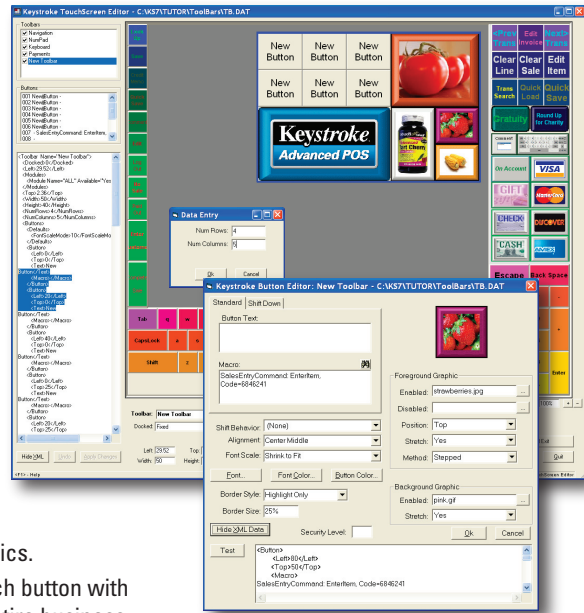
Keystroke TouchScreen Editor - C:\KS7\TUTOR\ToolBars\TB.DAT

Toolbars
Navigation
NumPad
Keyboard
Payments
New Toolbar

Buttons
001 NewButton -
002 NewButton -
003 NewButton -
004 NewButton -
005 NewButton -
006 NewButton -
007 - SalesEntryCommand: EnterItem,
008

<Toolbar Name="New Toolbar">
<Docked>0</Docked>
<Left>29.52</Left>
<Modules>
<Module Name="ALL" Available="Yes
</Modules>
<Top>2.36</Top>
<Width>50</Width>
<Height>40</Height>
<NumRows>4</NumRows>
<NumColumns>5</NumColumns>
<Buttons>
<Defaults>
<FontScaleMode>10</FontScaleMo
</Defaults>
<Button>
<Left>0</Left>
<Top>0</Top>
<Text>New
Button</Text>
<Macro></Macro>
</Button>
<Button>
<Left>20</Left>
<Top>0</Top>
<Text>New
Button</Text>
<Macro></Macro>
</Button>
<Button>
<Left>40</Left>
<Top>0</Top>
<Text>New
Button</Text>
<Macro></Macro>
</Button>
<Button>
<Left>0</Left>
<Top>25</Top>
<Text>New
Button</Text>
<Macro></Macro>
</Button>
<Button>
<Left>20</Left>
<Top>25</Top>

Hide XML

<F1> - Help

New Button
New Button
New Button
New Button
New Button
New Button

Keystroke
Advanced POS

Data Entry
Num Rows: 4
Num Columns: 5
Ok
Cancel

Tab
CapsLock
Shift

Toolbar: New Toolbar
Docked: Fixed
Left 29.52
Top
Width 50
Height

Prev Trans
Edit Invoice
Next Trans
Clear Line
Clear Sale
Edit Item
Trans Search
Quick Load
Quick Save
Gratuity
Round Up for Charity
On Account
VISA
GIFT
MasterCard
CHECK
DISCOVER
CASH
Escape
Back Space
Enter
Quit
Screen Editor

Keystroke Button Editor: New Toolbar - C:\KS7\TUTOR\ToolBars\TB.DAT
Standard
Shift Down
Button Text:
Macro:
SalesEntryCommand: EnterItem, Code=6846241
Foreground Graphic
Enabled: strawberries.jpg
Disabled:
Position: Top
Stretch: Yes
Method: Stepped
Shift Behavior: (None)
Alignment: Center Middle
Font Scale: Shrink to Fit
Font...
Font Color...
Button Color...
Border Style: Highlight Only
Border Size: 25%
Background Graphic
Enabled: pink.gif
Stretch: Yes
Hide XML Data
Security Level:
Ok
Cancel
Test
<Button>
<Left>80</Left>
<Top>50</Top>
<Macro>
SalesEntryCommand: EnterItem, Code=6846241

ics.
ch button with
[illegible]